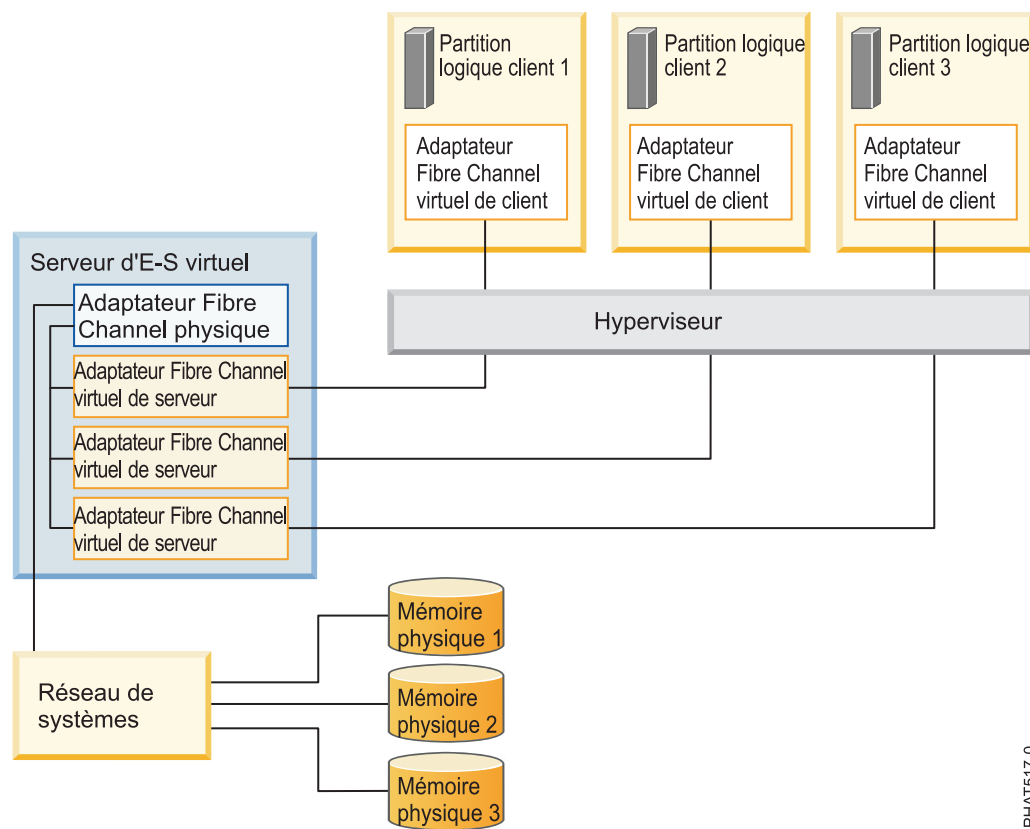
Partition logique client 1

Adaptateur Fibre Channel virtuel de client

Partition logique client 2

Adaptateur Fibre Channel virtuel de client

Partition logique client 3

Adaptateur Fibre Channel virtuel de client

Serveur d'E-S virtuel

Adaptateur Fibre Channel physique

Adaptateur Fibre Channel virtuel de serveur

Adaptateur Fibre Channel virtuel de serveur

Adaptateur Fibre Channel virtuel de serveur

Hyperviseur

Réseau de systèmes

Mémoire physique 1

Mémoire physique 2

Mémoire physique 3

PHAT517-0